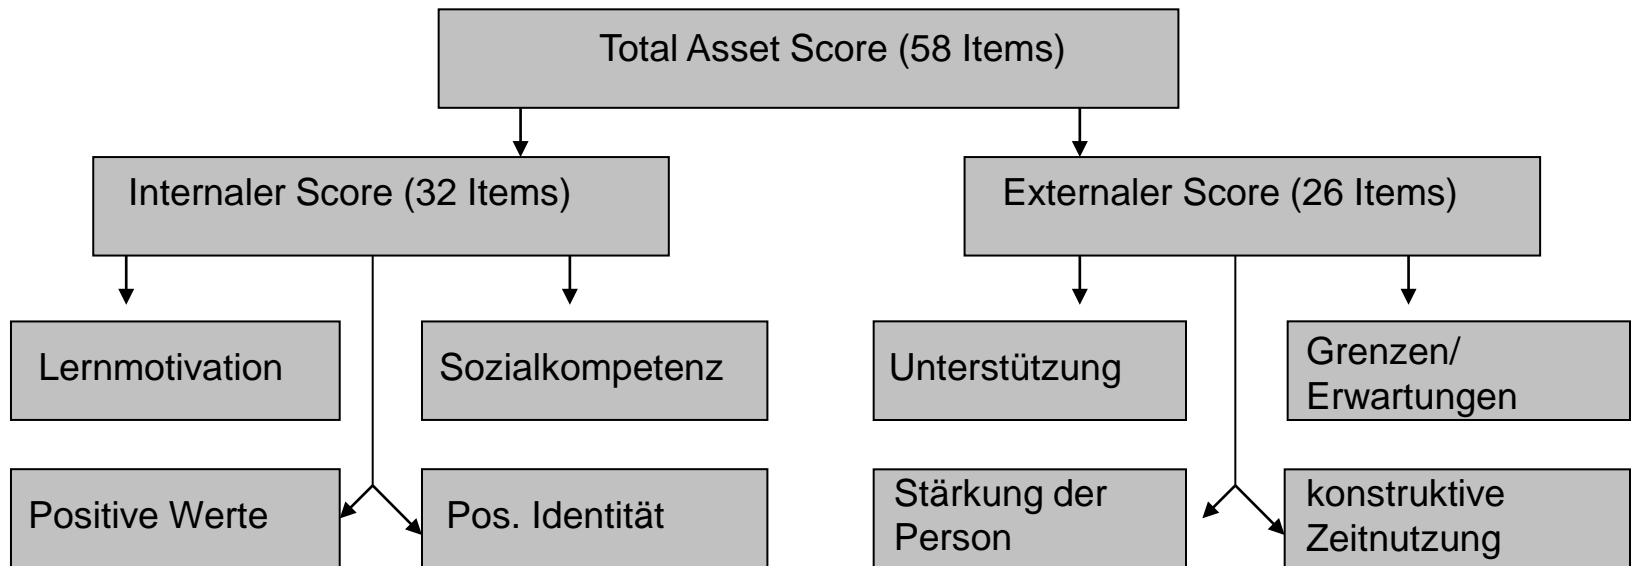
Total Asset Score (58 Items)

Internaler Score (32 Items)

Externaler Score (26 Items)

Lernmotivation

Sozialkompetenz

Unterstützung

Grenzen/ Erwartungen

Positive Werte

Pos. Identität

Stärkung der Person

konstruktive Zeitnutzung